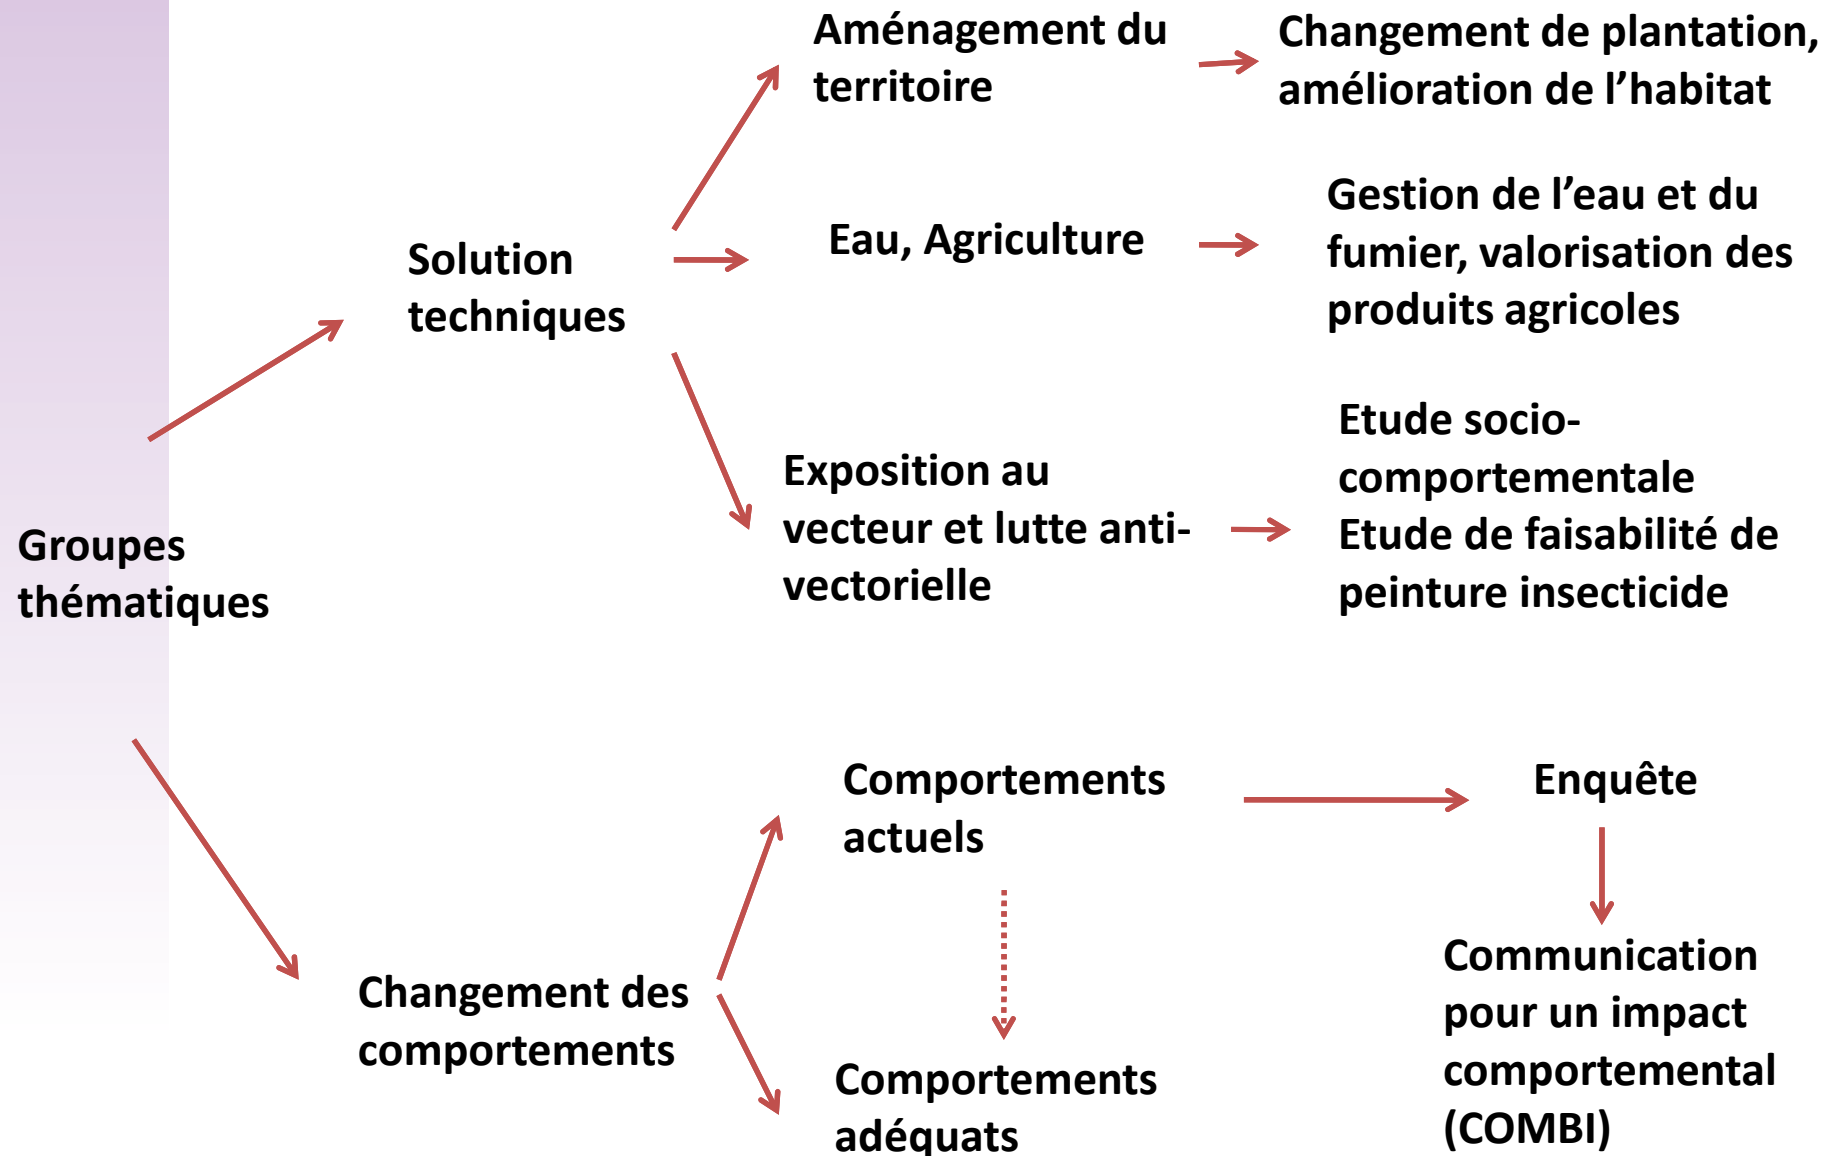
Groupes thématiques

Solution techniques

Aménagement du territoire

Changement de plantation, amélioration de l’habitat

Eau, Agriculture

Gestion de l’eau et du fumier, valorisation des produits agricoles

Exposition au vecteur et lutte anti-vectorielle

Etude socio-comportementale
Etude de faisabilité de peinture insecticide

Changement des comportements

Comportements actuels

Enquête

Comportements adéquats

Communication pour un impact comportemental (COMBI)